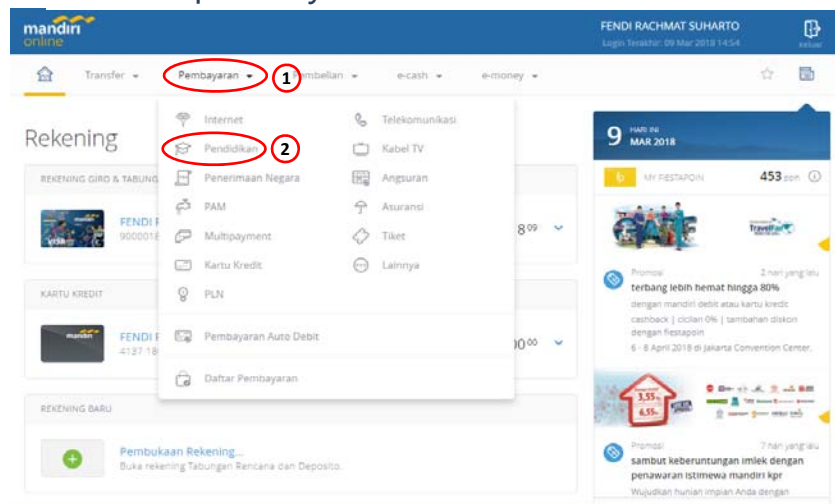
mandiri online

FENDI RACHMAT SUHARTO
Login Terakhir: 09 Mar 2018 14:54
Keluar

Transfer
Pembayaran
1
Pembelian
e-cash
e-money

Rekening

REKENING GIRO & TABUNG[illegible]

FENDI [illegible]
900001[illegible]
8 09

KARTU KREDIT

FENDI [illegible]
4137 18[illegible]
00 00

REKENING BARU

Pembukaan Rekening...
Buka rekening Tabungan Rencana dan Deposito.

Internet
Pendidikan
2
Penerimaan Negara
PAM
Multipayment
Kartu Kredit
PLN
Telekomunikasi
Kabel TV
Angsuran
Asuransi
Tiket
Lainnya
Pembayaran Auto Debit
Daftar Pembayaran

9 HARI INI MAR 2018

MY FIESTAPOIN
453 poin

Promosi
2 hari yang lalu
terbang lebih hemat hingga 80%
dengan mandiri debit atau kartu kredit cashback | cicilan 0% | tambahan diskon dengan fiestapoin
6 - 8 April 2018 di Jakarta Convention Center.

3,55%
6,55%

Promosi
7 hari yang lalu
sambut keberuntungan imlek dengan penawaran istimewa mandiri kpr
Wujudkan hunian impian Anda dengan